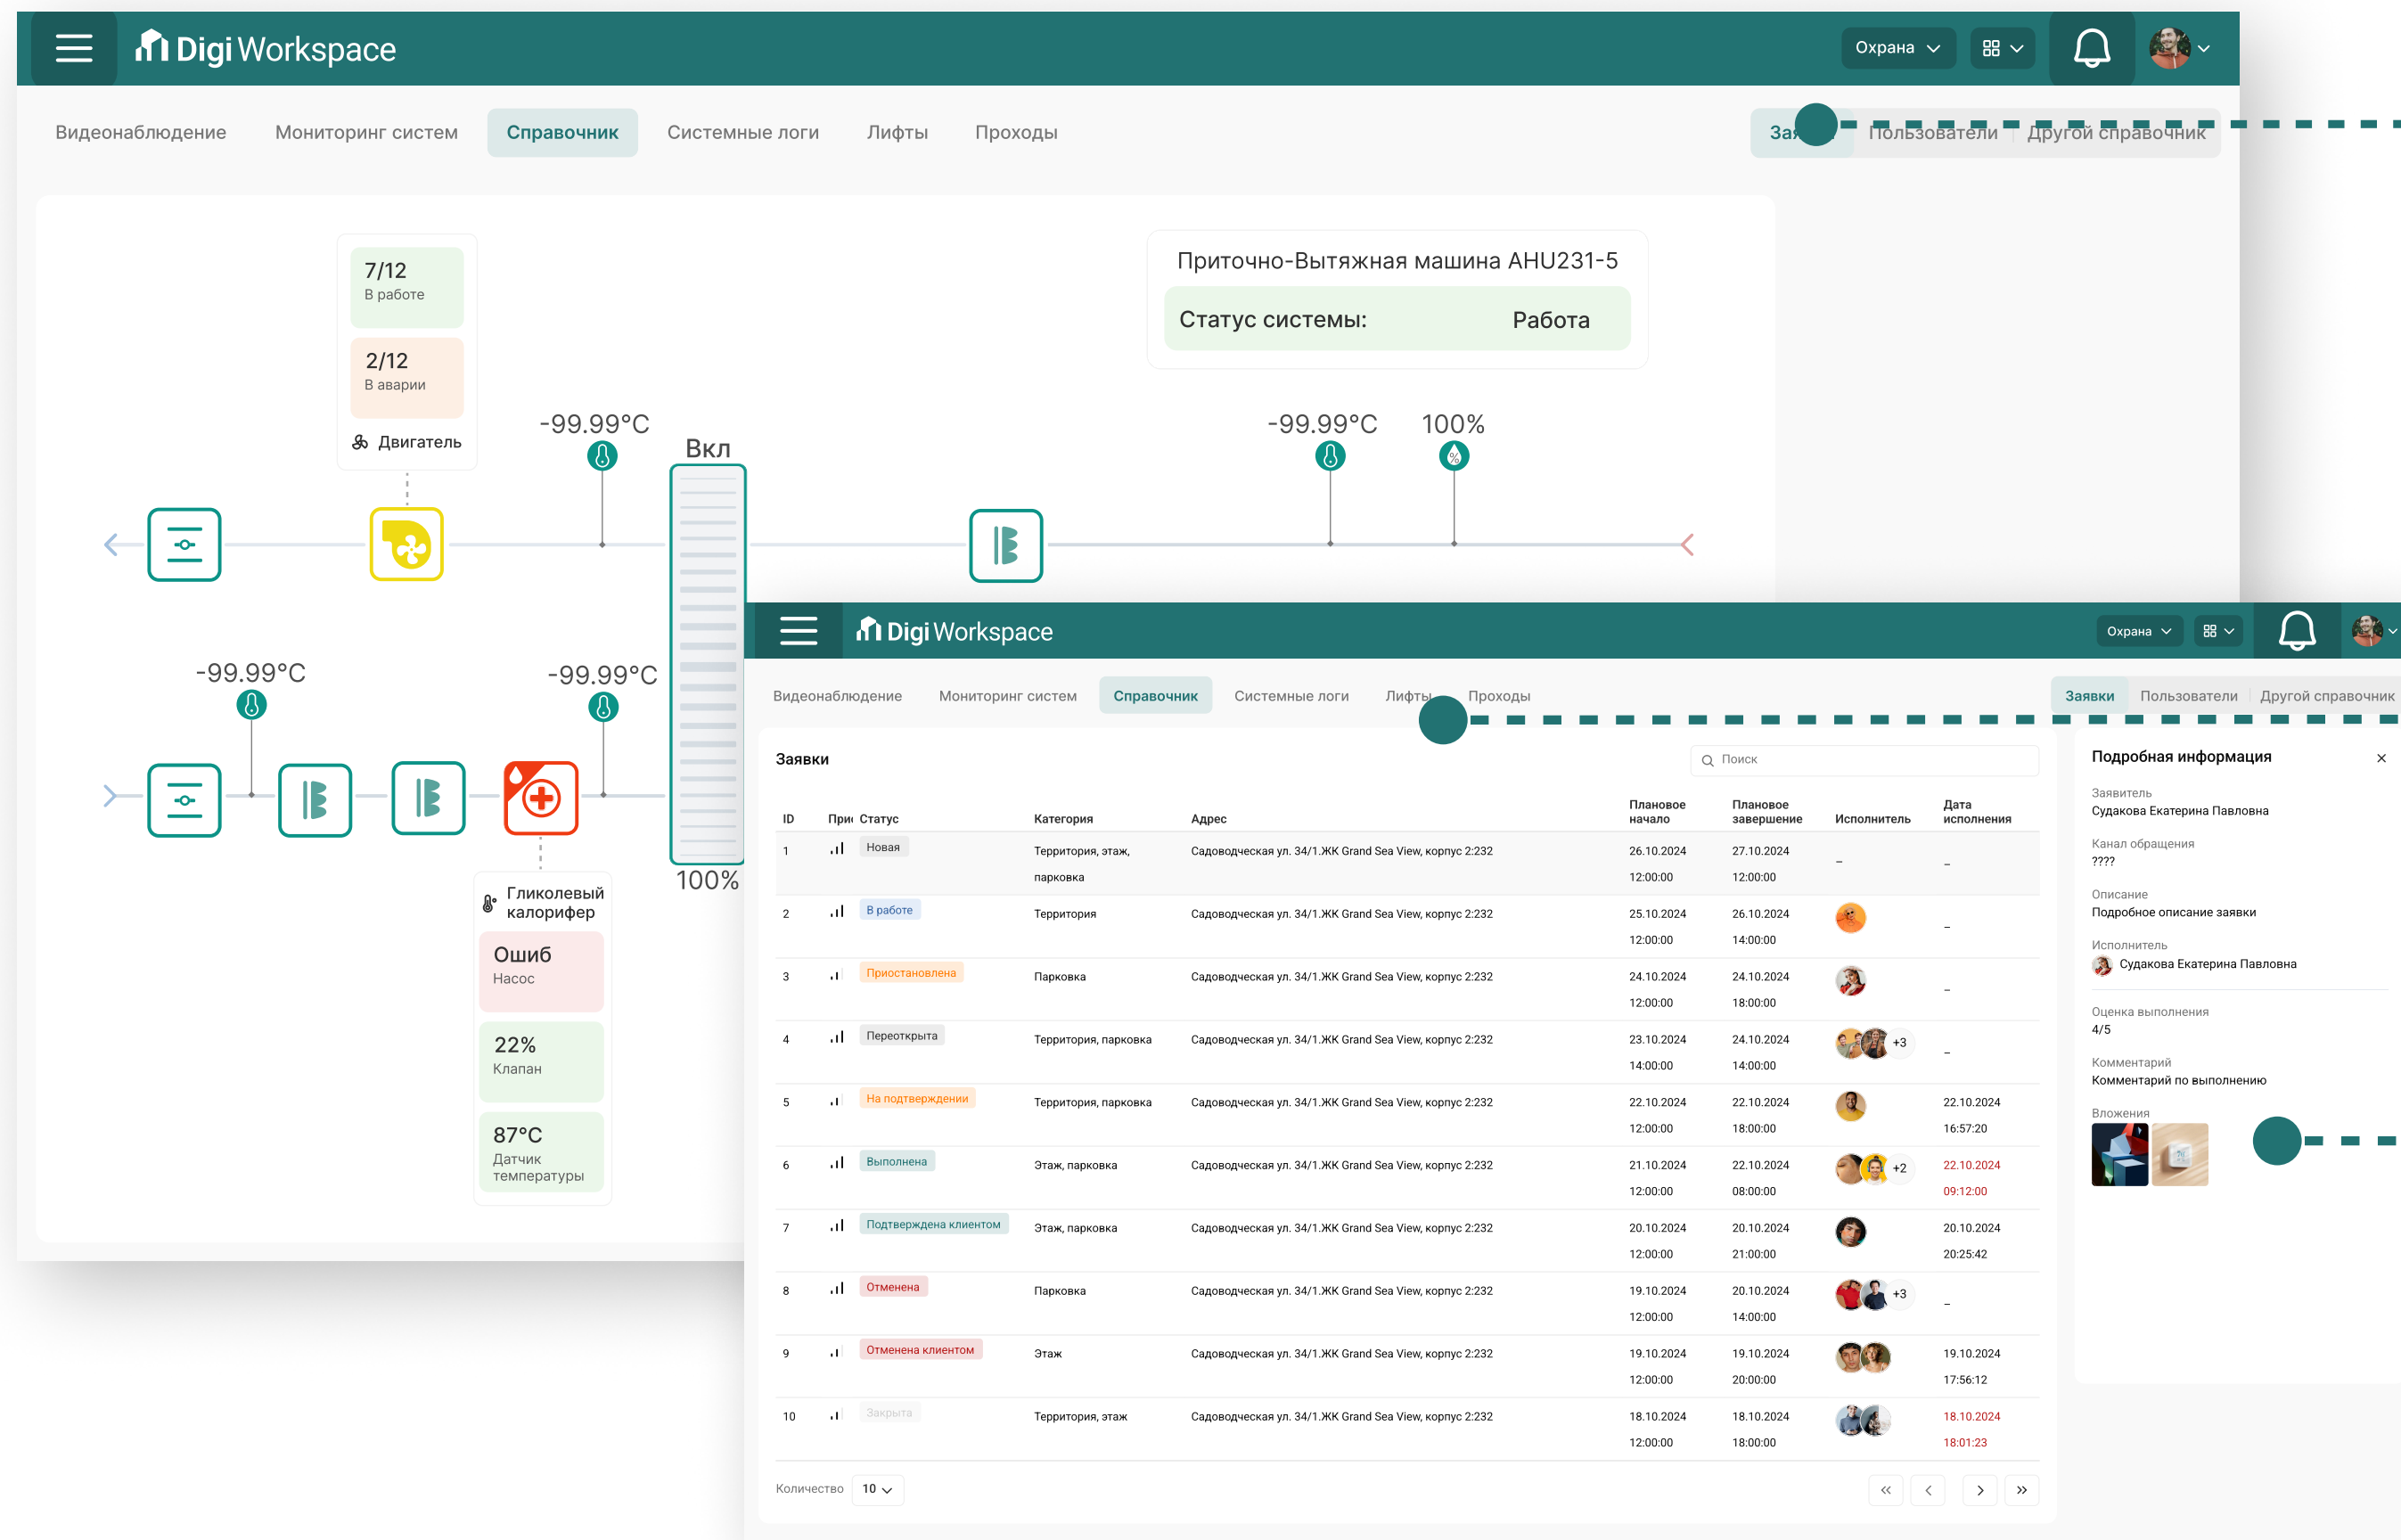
Digi Workspace

Охрана

Видеонаблюдение Мониторинг систем Справочник Системные логи Лифты Проходы

За Пользователи Другой справочник

7/12
В работе

2/12
В аварии

Двигатель

-99.99°C

Вкл

Приточно-Вытяжная машина AHU231-5

Статус системы: Работа

-99.99°C 100%

-99.99°C

-99.99°C

100%

Гликолевый калорифер

Ошиб
Насос

22%
Клапан

87°C
Датчик температуры

Digi Workspace

Охрана

Видеонаблюдение Мониторинг систем Справочник Системные логи Лифты Проходы

Заявки Пользователи Другой справочник

Заявки

Поиск

| ID | При | Статус | Категория | Адрес | Плановое начало | Плановое завершение | Исполнитель | Дата исполнения |
|---|---|---|---|---|---|---|---|---|
| 1 | | Новая | Территория, этаж, парковка | Садоводческая ул. 34/1.ЖК Grand Sea View, корпус 2:232 | 26.10.2024 12:00:00 | 27.10.2024 12:00:00 | – | – |
| 2 | | В работе | Территория | Садоводческая ул. 34/1.ЖК Grand Sea View, корпус 2:232 | 25.10.2024 12:00:00 | 26.10.2024 14:00:00 | | – |
| 3 | | Приостановлена | Парковка | Садоводческая ул. 34/1.ЖК Grand Sea View, корпус 2:232 | 24.10.2024 12:00:00 | 24.10.2024 18:00:00 | | – |
| 4 | | Переоткрыта | Территория, парковка | Садоводческая ул. 34/1.ЖК Grand Sea View, корпус 2:232 | 23.10.2024 14:00:00 | 24.10.2024 14:00:00 | +3 | – |
| 5 | | На подтверждении | Территория, парковка | Садоводческая ул. 34/1.ЖК Grand Sea View, корпус 2:232 | 22.10.2024 12:00:00 | 22.10.2024 18:00:00 | | 22.10.2024 16:57:20 |
| 6 | | Выполнена | Этаж, парковка | Садоводческая ул. 34/1.ЖК Grand Sea View, корпус 2:232 | 21.10.2024 12:00:00 | 22.10.2024 08:00:00 | +2 | 22.10.2024 09:12:00 |
| 7 | | Подтверждена клиентом | Этаж, парковка | Садоводческая ул. 34/1.ЖК Grand Sea View, корпус 2:232 | 20.10.2024 12:00:00 | 20.10.2024 21:00:00 | | 20.10.2024 20:25:42 |
| 8 | | Отменена | Парковка | Садоводческая ул. 34/1.ЖК Grand Sea View, корпус 2:232 | 19.10.2024 12:00:00 | 20.10.2024 14:00:00 | +3 | – |
| 9 | | Отменена клиентом | Этаж | Садоводческая ул. 34/1.ЖК Grand Sea View, корпус 2:232 | 19.10.2024 12:00:00 | 19.10.2024 20:00:00 | | 19.10.2024 17:56:12 |
| 10 | | Закрыта | Территория, этаж | Садоводческая ул. 34/1.ЖК Grand Sea View, корпус 2:232 | 18.10.2024 12:00:00 | 18.10.2024 18:00:00 | | 18.10.2024 18:01:23 |

Количество 10

Подробная информация

Заявитель
Судакова Екатерина Павловна

Канал обращения
????

Описание
Подробное описание заявки

Исполнитель
Судакова Екатерина Павловна

Оценка выполнения
4/5

Комментарий
Комментарий по выполнению

Вложения